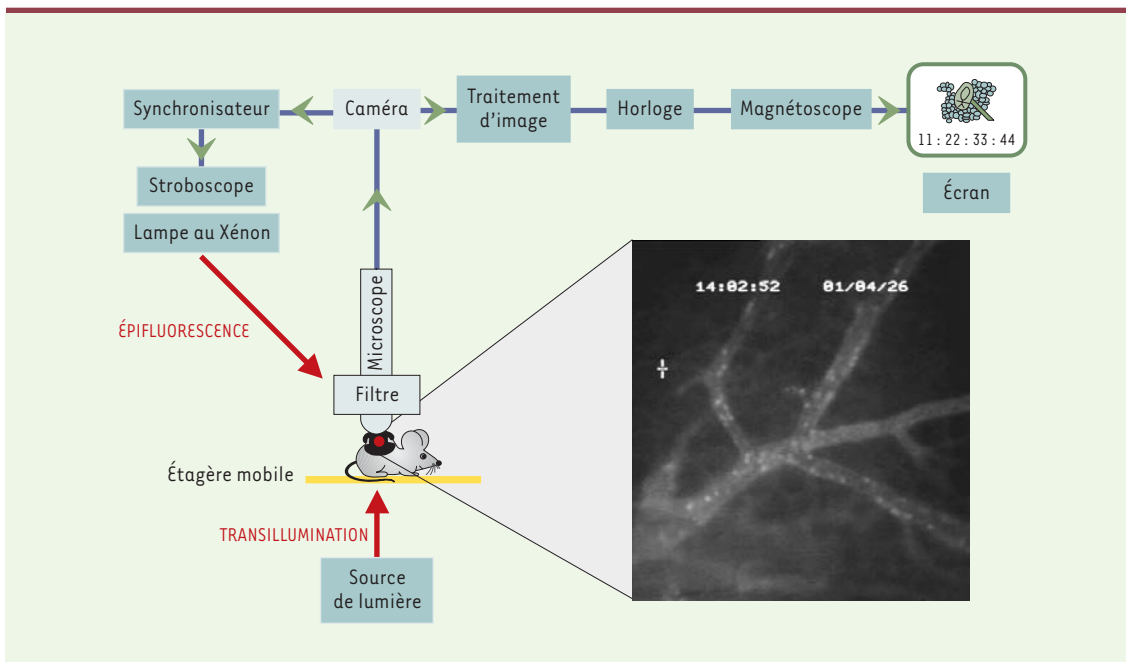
Synchronisateur

Caméra

Traitement d'image

Horloge

Magnétoscope

11 : 22 : 33 : 44

Écran

Stroboscope

Lampe au Xénon

ÉPIFLUORESCENCE

Microscope

Filtre

Étagère mobile

TRANSILLUMINATION

Source de lumière

14:02:52 01/04/26